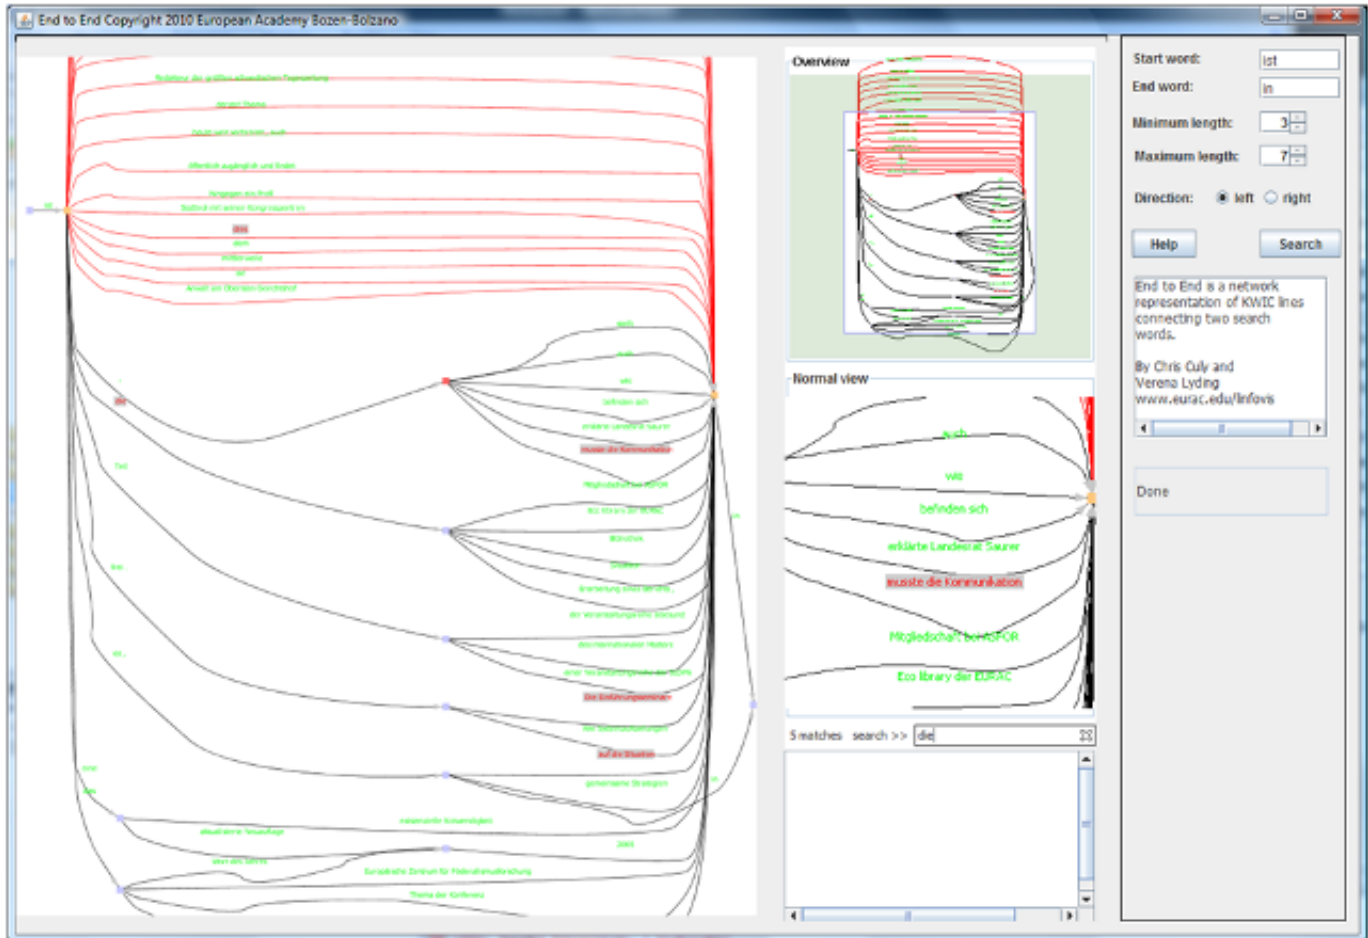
End to End Copyright 2010 European Academy Bozen-Bolzano

Overview

Normal view

auch

wie

befinden sich

erklärte Landesrat Saurer

musste die Kommunikation

Mitgliedschaft bei ASFOR

Eco library der EURAC

5 matches search >> die

Start word: ist

End word: in

Minimum length: 3

Maximum length: 7

Direction: left right

Help

Search

End to End is a network representation of KWIC lines connecting two search words.

By Chris Culy and Verena Lyding www.eurac.edu/linfovis

Done